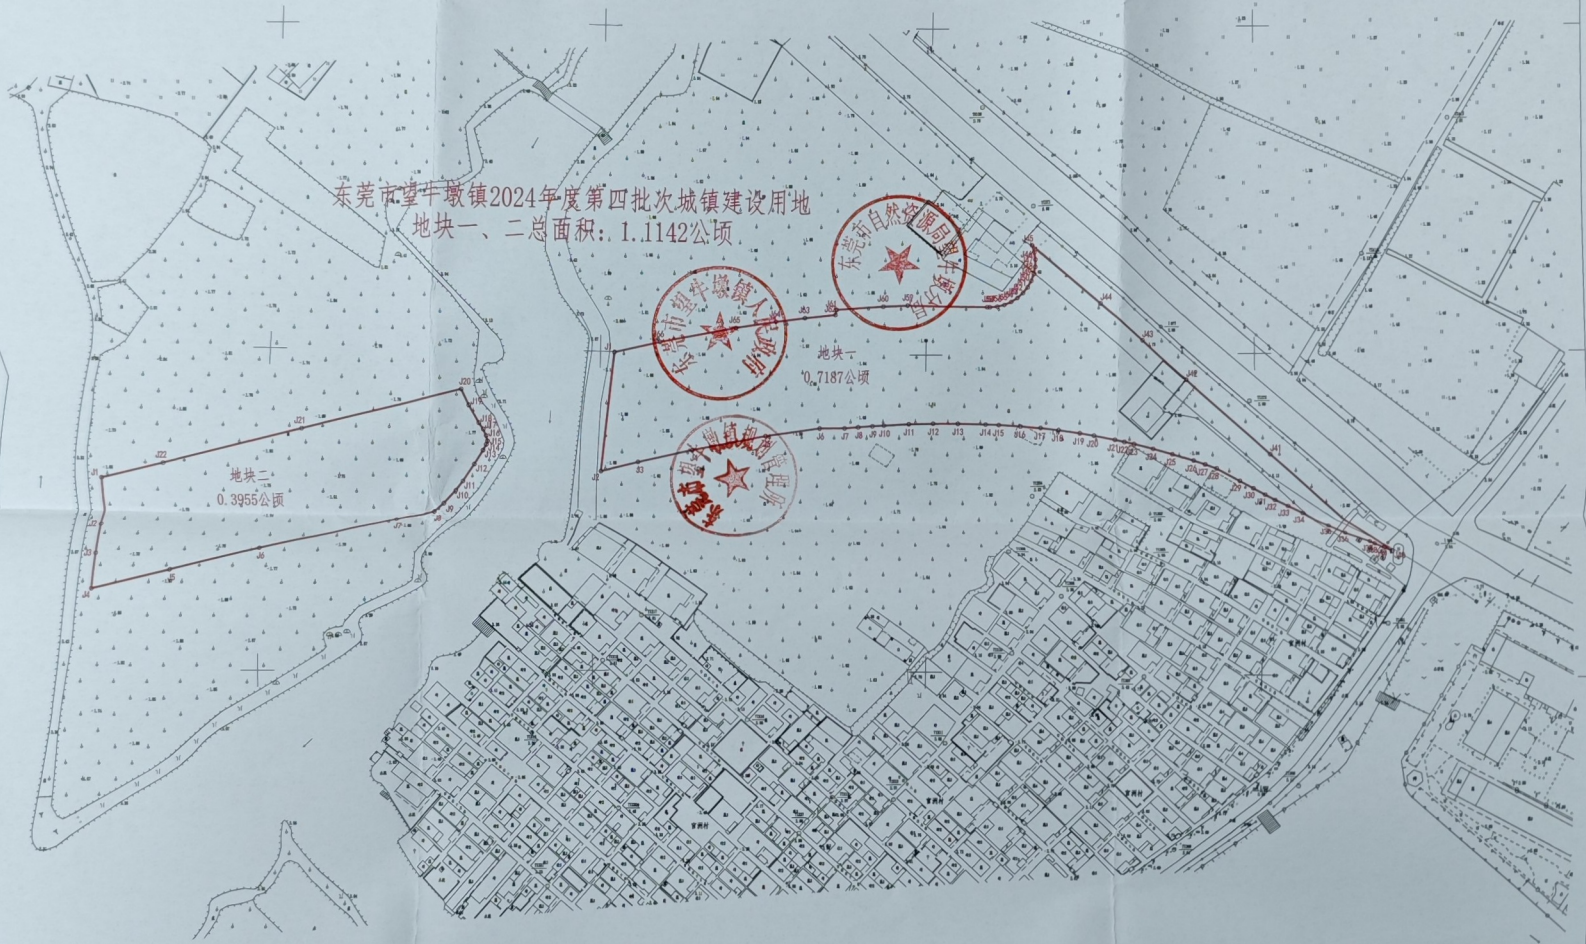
东莞市望牛墩镇2024年度第四批次城镇建设用地
地块一、二总面积：1.1142公顷

东莞市望牛墩镇人民政府

东莞市自然资源局望牛墩分局

望牛墩镇规划管理所

地块一
0.7187公顷

地块二
0.3955公顷

J1
J2
J3
J4
J5
J6
J7
J8
J9
J10
J11
J12
J13
J14
J15
J16
J17
J18
J19
J20
J21
J22
J23
J24
J25
J26
J27
J28
J29
J30
J31
J32
J33
J34
J41
J42
J43
J44
J50
J51
J52
J60
J65

官洲村
官洲村
官洲村